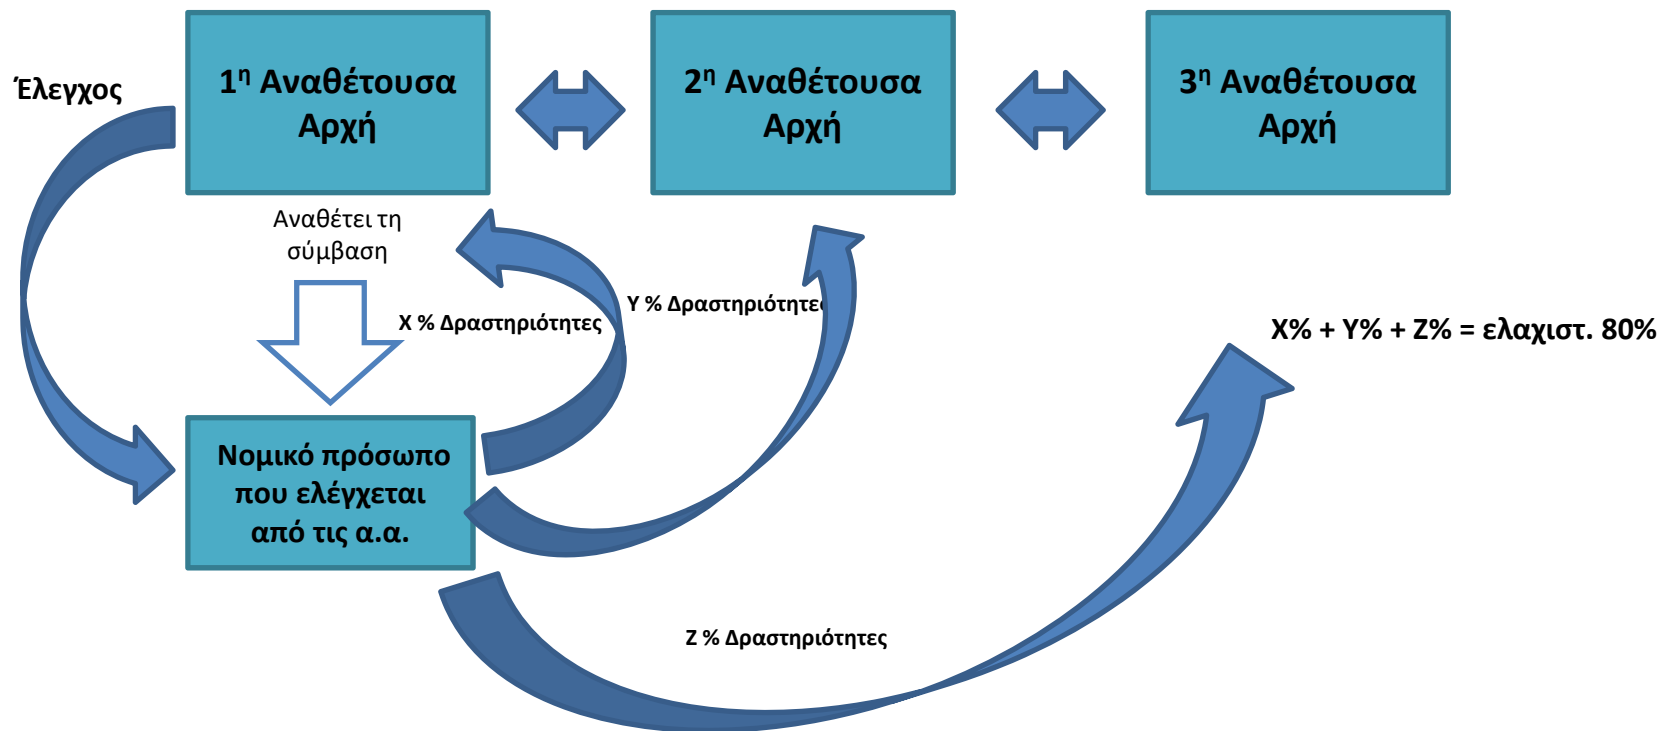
Έλεγχος

$1^η$ Αναθέτουσα Αρχή

$2^η$ Αναθέτουσα Αρχή

$3^η$ Αναθέτουσα Αρχή

Αναθέτει τη σύμβαση

Χ % Δραστηριότητες

Υ % Δραστηριότητε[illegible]

Χ% + Υ% + Ζ% = ελαχιστ. 80%

Νομικό πρόσωπο που ελέγχεται από τις α.α.

Ζ % Δραστηριότητες